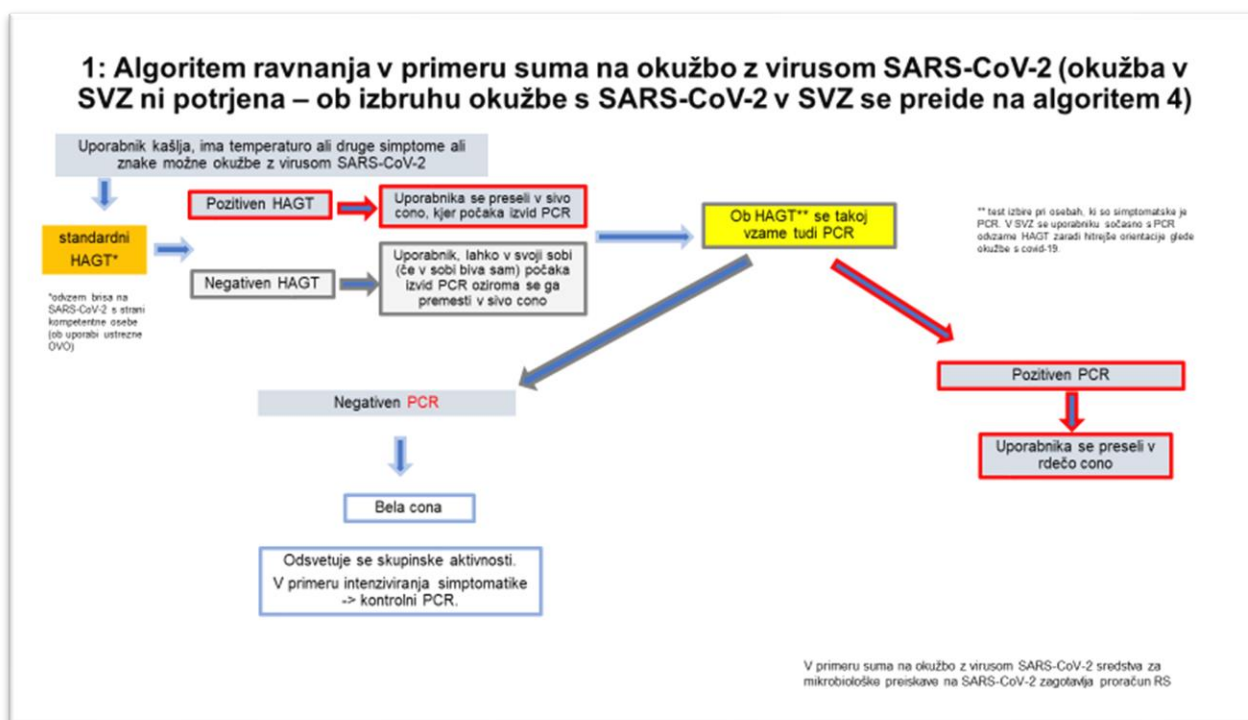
1: Algoritem ravnanja v primeru suma na okužbo z virusom SARS-CoV-2 (okužba v SVZ ni potrjena – ob izbruhu okužbe s SARS-CoV-2 v SVZ se preide na algoritem 4)

Uporabnik kašlja, ima temperaturo ali druge simptome ali znake možne okužbe z virusom SARS-CoV-2

standardni HAGT*

*odvzem brisa na SARS-CoV-2 s strani kompetentne osebe (ob uporabi ustrezne OVO)

Pozitiven HAGT

Uporabnika se preseli v sivo cono, kjer počaka izvid PCR

Negativen HAGT

Uporabnik, lahko v svoji sobi (če v sobi biva sam) počaka izvid PCR oziroma se ga premesti v sivo cono

Ob HAGT** se takoj vzame tudi PCR

** test izbire pri osebah, ki so simptomatske je PCR. V SVZ se uporabniku sočasno s PCR odvzame HAGT zaradi hitrejše orientacije glede okužbe s covid-19.

Negativen PCR

Bela cona

Odsvetuje se skupinske aktivnosti.

V primeru intenziviranja simptomatike -> kontrolni PCR.

Pozitiven PCR

Uporabnika se preseli v rdečo cono

V primeru suma na okužbo z virusom SARS-CoV-2 sredstva za mikrobiološke preiskave na SARS-CoV-2 zagotavlja proračun RS